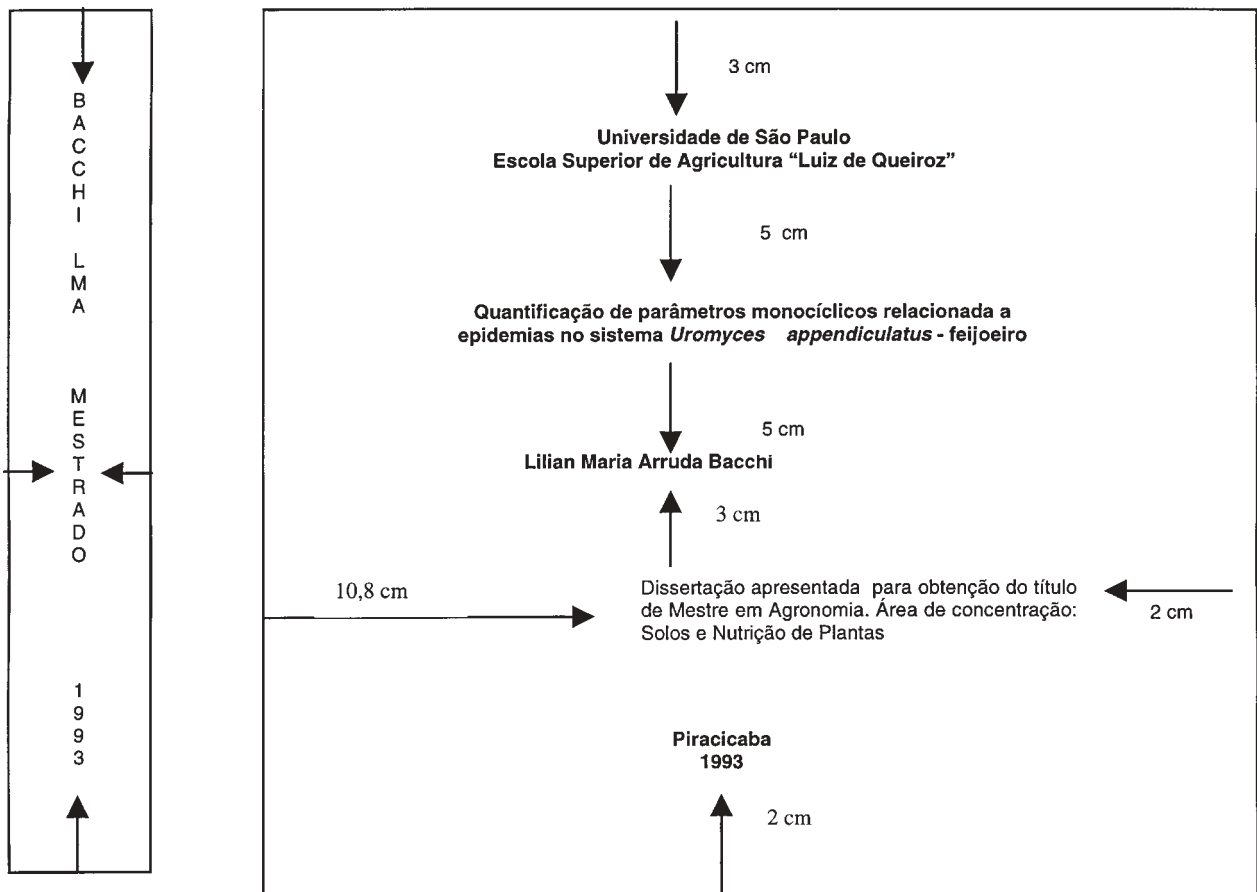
B
A
C
C
H
I

L
M
A

M
E
S
T
R
A
D
O

1
9
9
3

3 cm

**Universidade de São Paulo**
**Escola Superior de Agricultura "Luiz de Queiroz"**

5 cm

**Quantificação de parâmetros monocíclicos relacionada a epidemias no sistema *Uromyces appendiculatus* - feijoeiro**

5 cm

**Lilian Maria Arruda Bacchi**

3 cm

10,8 cm

Dissertação apresentada para obtenção do título de Mestre em Agronomia. Área de concentração: Solos e Nutrição de Plantas

2 cm

**Piracicaba**
**1993**

2 cm